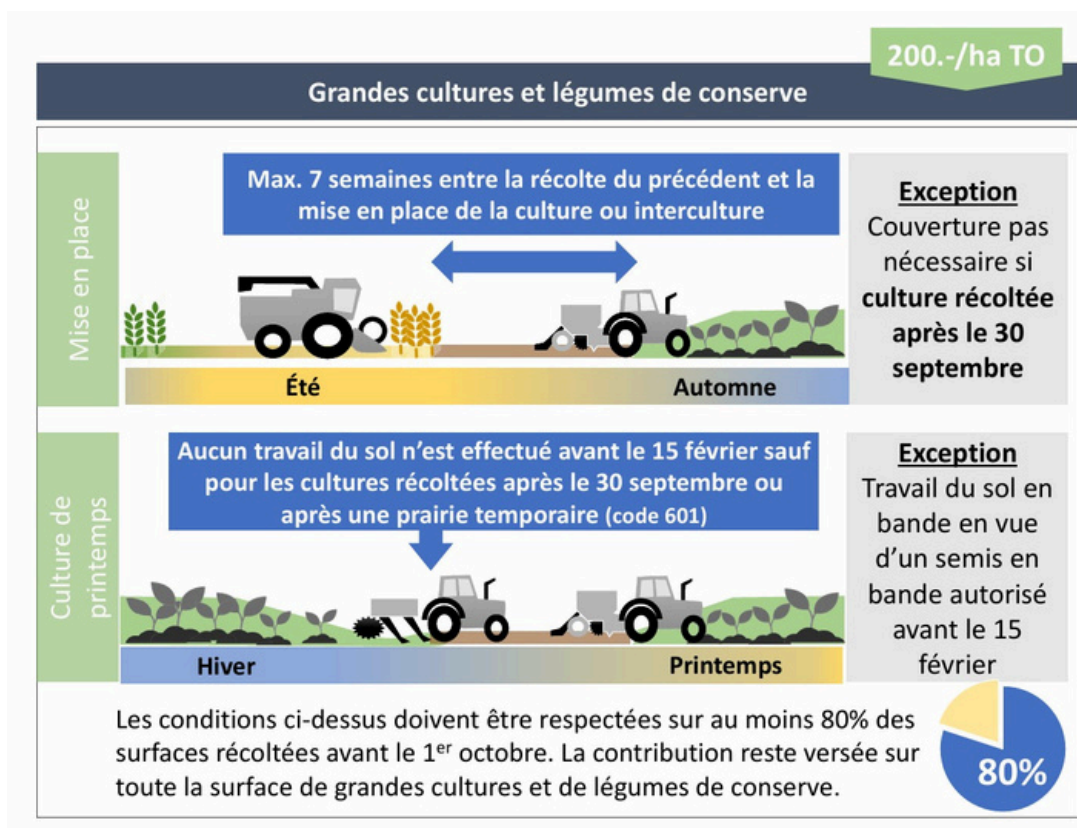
200.-/ha TO

Grandes cultures et légumes de conserve

Mise en place

Max. 7 semaines entre la récolte du précédent et la mise en place de la culture ou interculture

Été

Automne

Exception
Couverture pas nécessaire si **culture récoltée après le 30 septembre**

Culture de printemps

Aucun travail du sol n'est effectué avant le 15 février sauf pour les cultures récoltées après le 30 septembre ou après une prairie temporaire (code 601)

Hiver

Printemps

Exception
Travail du sol en bande en vue d'un semis en bande autorisé avant le 15 février

Les conditions ci-dessus doivent être respectées sur au moins 80% des surfaces récoltées avant le 1$^{er}$ octobre. La contribution reste versée sur toute la surface de grandes cultures et de légumes de conserve.

80%